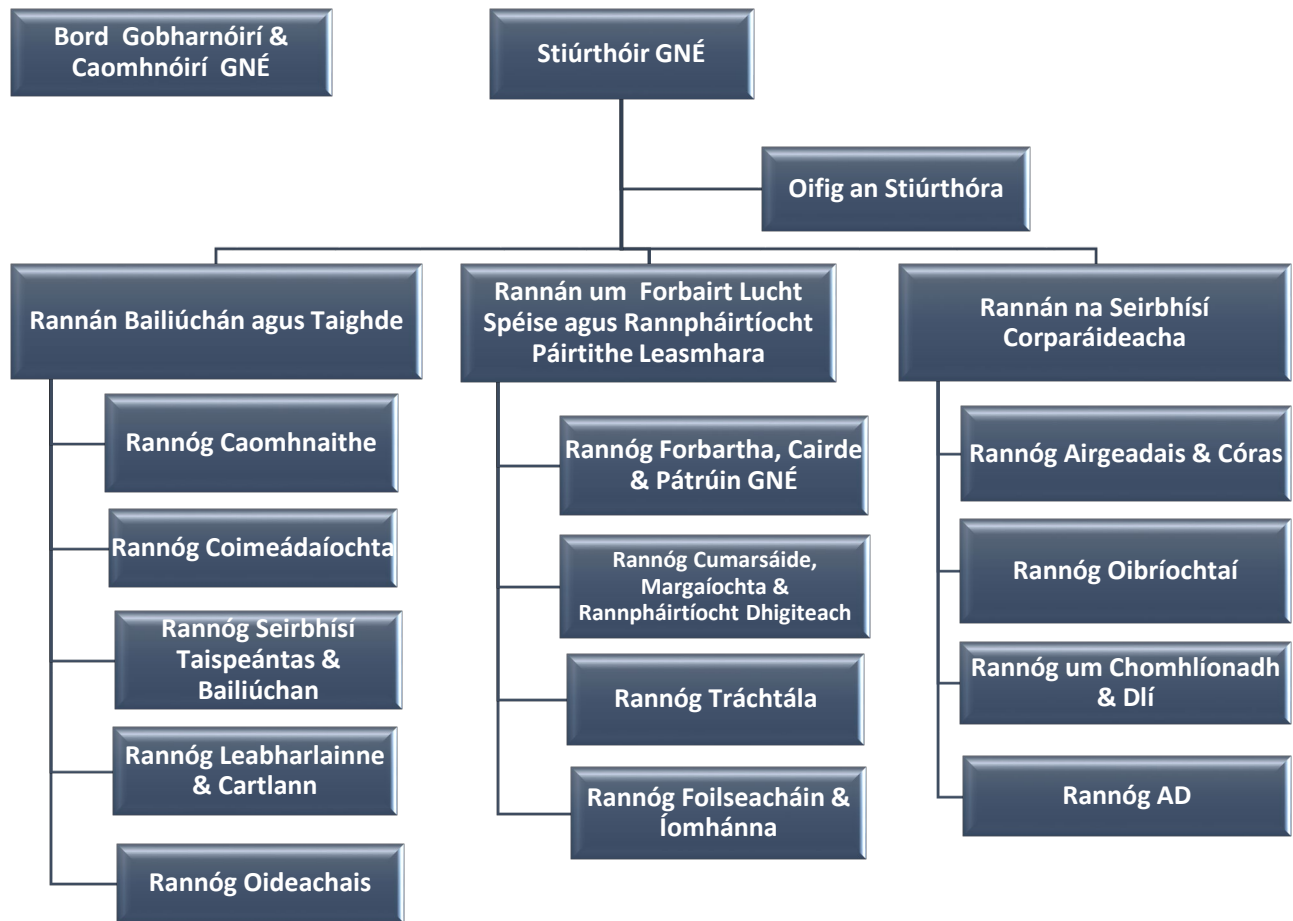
Bord Gobharnóirí & Caomhnóirí GNÉ

Stiúrthóir GNÉ

Oifig an Stiúrthóra

Rannán Bailiúchán agus Taighde

Rannóg Caomhnaithe

Rannóg Coimeádaíochta

Rannóg Seirbhísí Taispeántas & Bailiúchan

Rannóg Leabharlainne & Cartlann

Rannóg Oideachais

Rannán um Forbairt Lucht Spéise agus Rannpháirtíocht Páirtithe Leasmhara

Rannóg Forbartha, Cairde & Pátrúin GNÉ

Rannóg Cumarsáide, Margaíochta & Rannpháirtíocht Dhigiteach

Rannóg Tráchtála

Rannóg Foilseacháin & Íomhánna

Rannán na Seirbhísí Corparáideacha

Rannóg Airgeadais & Córas

Rannóg Oibríochtaí

Rannóg um Chomhlíonadh & Dlí

Rannóg AD